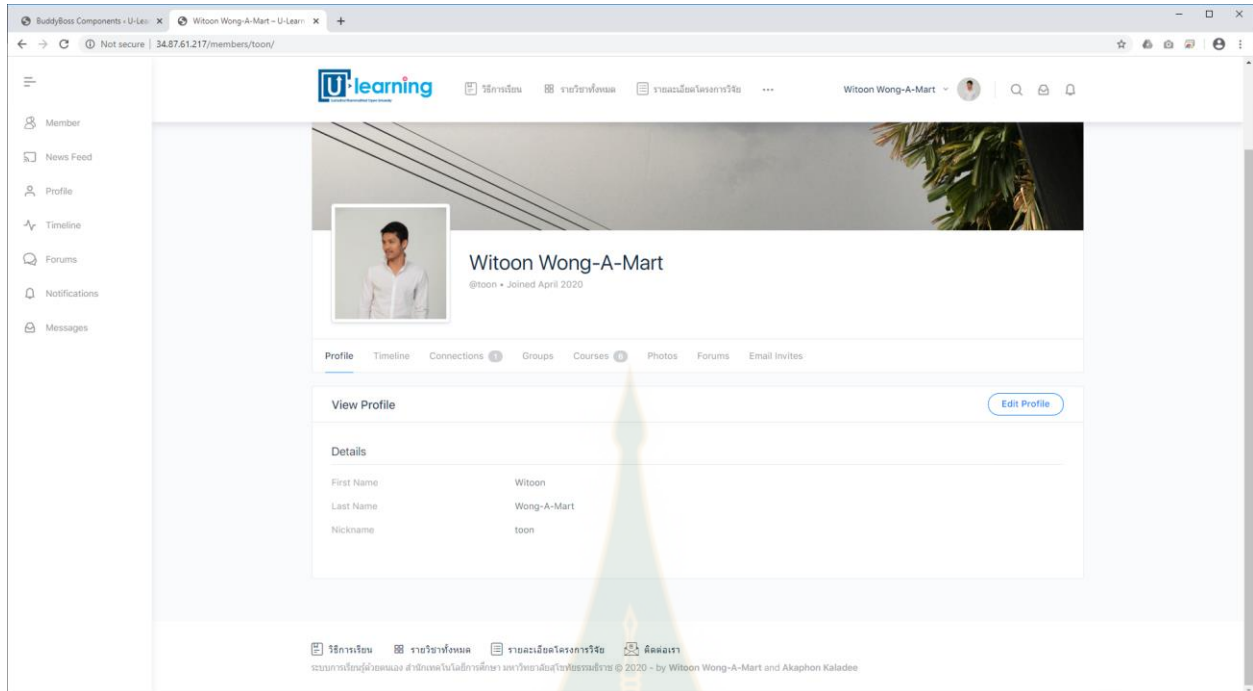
BuddyBoss Components › U-Lea ×
Witoon Wong-A-Mart – U-Learn ×
+
Not secure | 34.87.61.217/members/toon/

Member
News Feed
Profile
Timeline
Forums
Notifications
Messages

U-learning
วิธีการเรียน
รายวิชาทั้งหมด
รายละเอียดโครงการวิจัย
···
Witoon Wong-A-Mart

Witoon Wong-A-Mart
@toon • Joined April 2020

Profile Timeline Connections 1 Groups Courses 6 Photos Forums Email Invites

View Profile
Edit Profile

Details

| | |
|---|---|
| First Name | Witoon |
| Last Name | Wong-A-Mart |
| Nickname | toon |

วิธีการเรียน รายวิชาทั้งหมด รายละเอียดโครงการวิจัย ติดต่อเรา
ระบบการเรียนรู้ด้วยตนเอง สำนักเทคโนโลยีการศึกษา มหาวิทยาลัยสุโขทัยธรรมาธิราช © 2020 - by Witoon Wong-A-Mart and Akaphon Kaladee